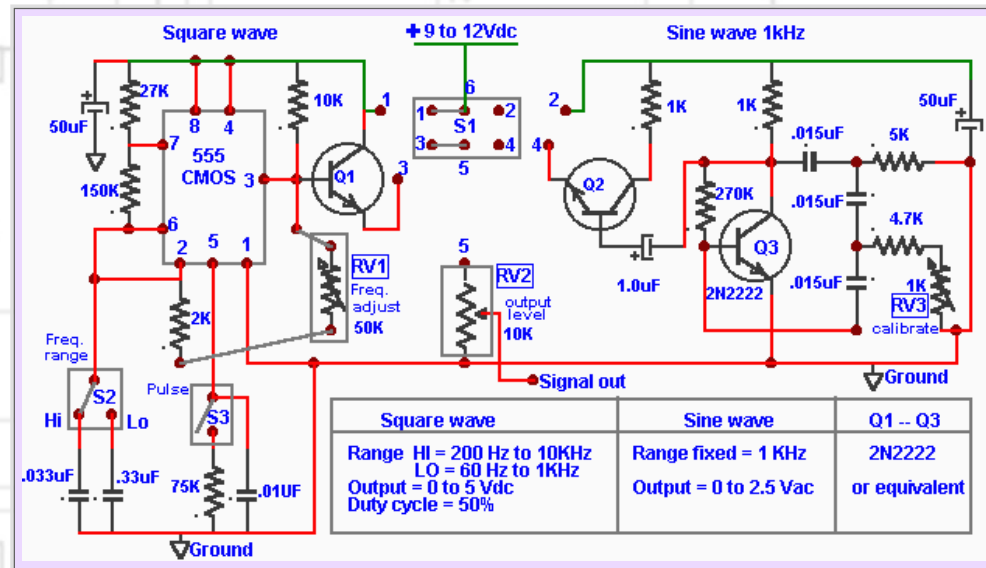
Square wave

+9 to 12Vdc

Sine wave 1kHz

27K
8
4
10K
1
6
1
2
2
50uF
1K
1K
50uF
7
555
CMOS
3
Q1
3
S1
3
4
4
Q2
.015uF
5K
5
150K
270K
.015uF
6
2
5
1
5
4.7K
RV1
Freq. adjust
50K
RV2
output level
10K
1.0uF
Q3
2N2222
.015uF
1K
RV3
calibrate
2K
Freq. range
Signal out
Ground
Pulse
S2
Hi
Lo
S3
.033uF
.33uF
75K
.01UF
Ground

| Square wave | Sine wave | Q1 -- Q3 |
|---|---|---|
| Range HI = 200 Hz to 10KHz LO = 60 Hz to 1KHz Output = 0 to 5 Vdc Duty cycle = 50% | Range fixed = 1 KHz Output = 0 to 2.5 Vac | 2N2222 or equivalent |